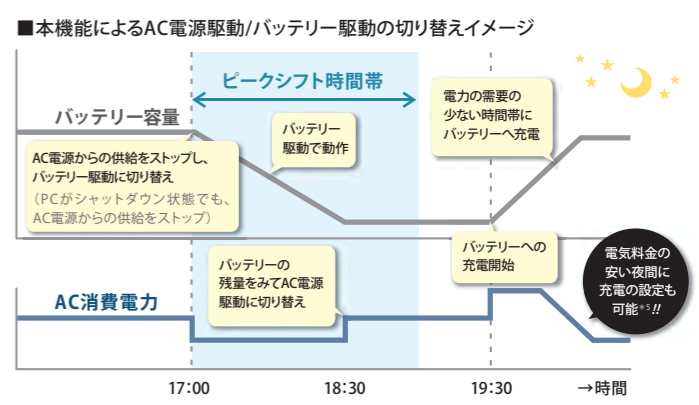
■本機能によるAC電源駆動/バッテリー駆動の切り替えイメージ

ピークシフト時間帯

バッテリー容量

AC電源からの供給をストップし、バッテリー駆動に切り替え
（PCがシャットダウン状態でも、AC電源からの供給をストップ）

バッテリー駆動で動作

電力の需要の少ない時間帯にバッテリーへ充電

バッテリーへの充電開始

AC消費電力

バッテリーの残量をみてAC電源駆動に切り替え

電気料金の安い夜間に充電の設定も可能$^{*5}$!!

17:00

18:30

19:30

→時間